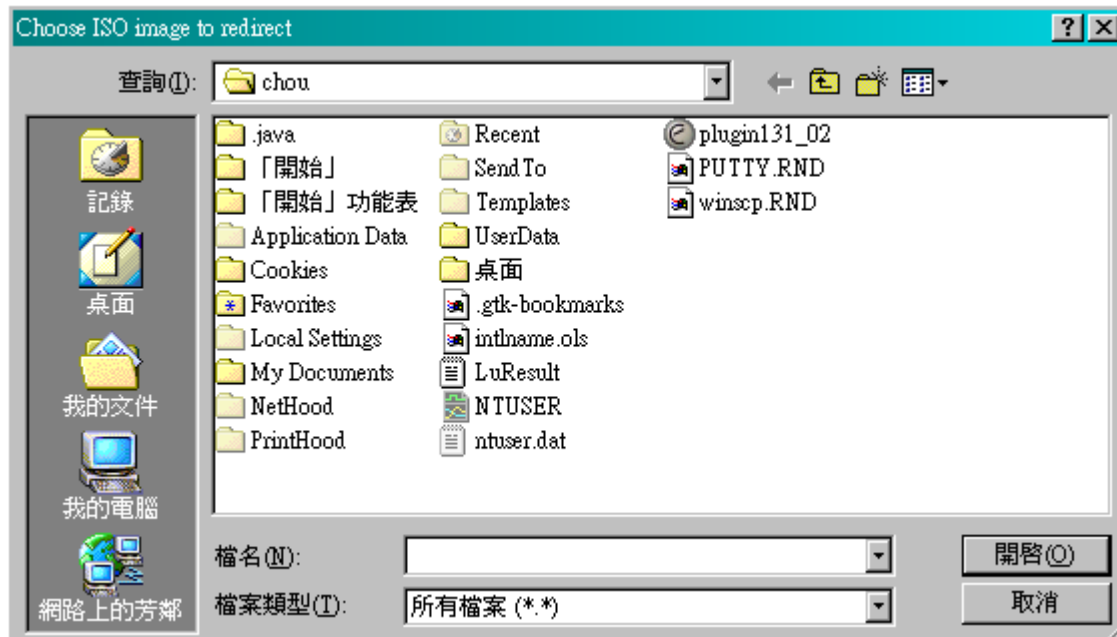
Choose ISO image to redirect

?
X

查詢(I): chou

記錄
桌面
我的文件
我的電腦
網路上的芳鄰

.java
「開始」
「開始」功能表
Application Data
Cookies
Favorites
Local Settings
My Documents
NetHood
PrintHood
Recent
SendTo
Templates
UserData
桌面
.gtk-bookmarks
intlname.ols
LuResult
NTUSER
ntuser.dat
plugin131_02
PUTTY.RND
winscp.RND

檔名(N):
檔案類型(T): 所有檔案 (*.*)

開啓(O)
取消